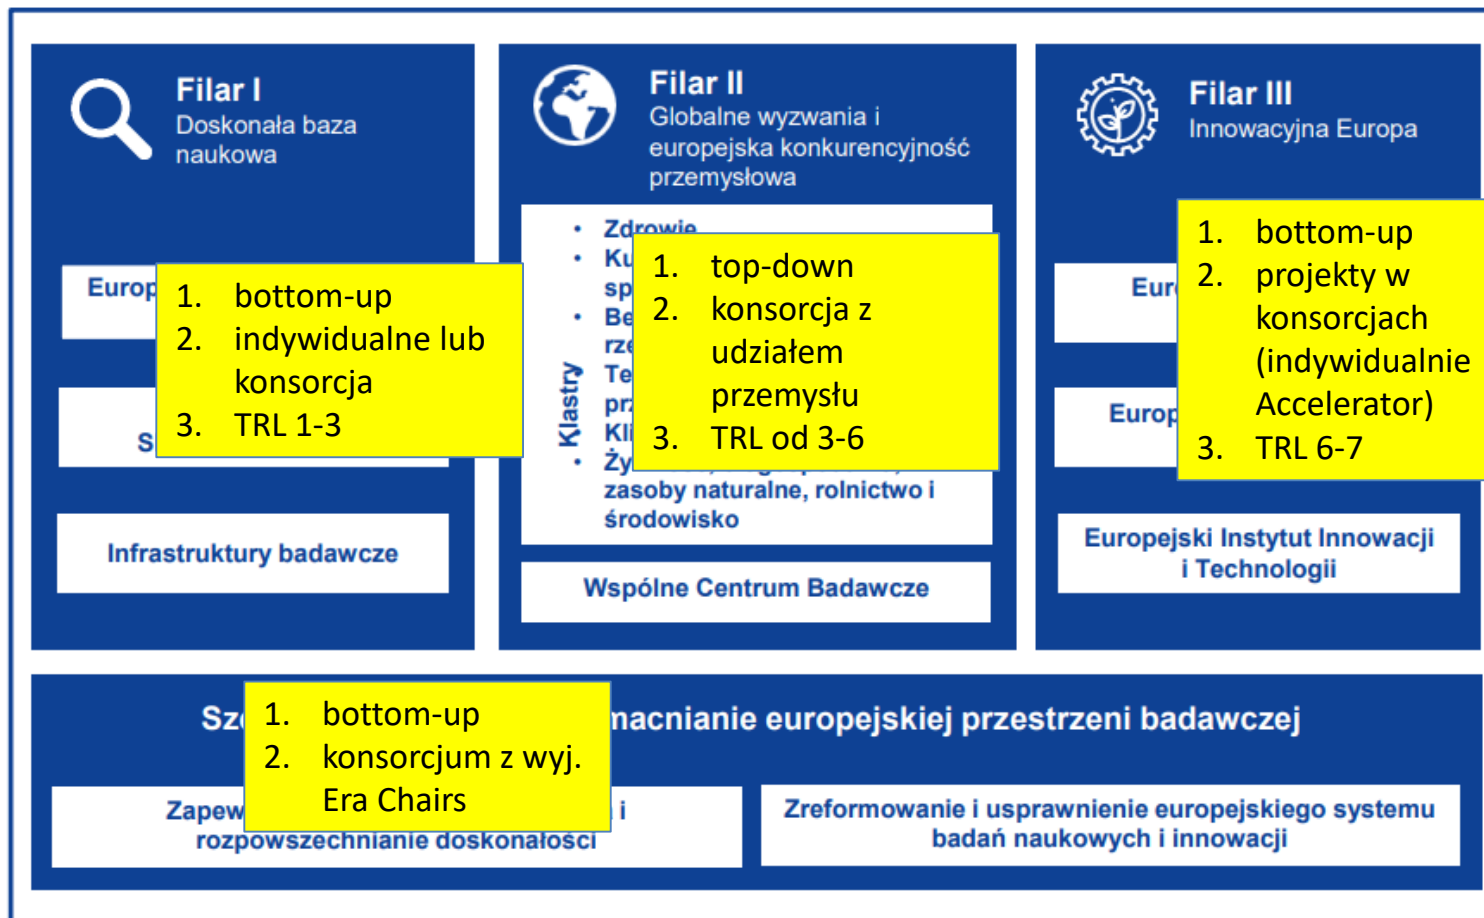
Filar I
Doskonała baza naukowa

Europ

1. bottom-up
2. indywidualne lub konsorcja
3. TRL 1-3

S

Infrastruktury badawcze

Filar II
Globalne wyzwania i europejska konkurencyjność przemysłowa

• Zdrowie
• Ku sp
• Be rze
Te pr
Kl
• Ży zasoby naturalne, rolnictwo i środowisko

Klastry

1. top-down
2. konsorcja z udziałem przemysłu
3. TRL od 3-6

Wspólne Centrum Badawcze

Filar III
Innowacyjna Europa

Eur

Europ

1. bottom-up
2. projekty w konsorcjach (indywidualnie Accelerator)
3. TRL 6-7

Europejski Instytut Innowacji i Technologii

Sz macnianie europejskiej przestrzeni badawczej

1. bottom-up
2. konsorcjum z wyj. Era Chairs

Zapew i rozpowszechnianie doskonałości

Zreformowanie i usprawnienie europejskiego systemu badań naukowych i innowacji